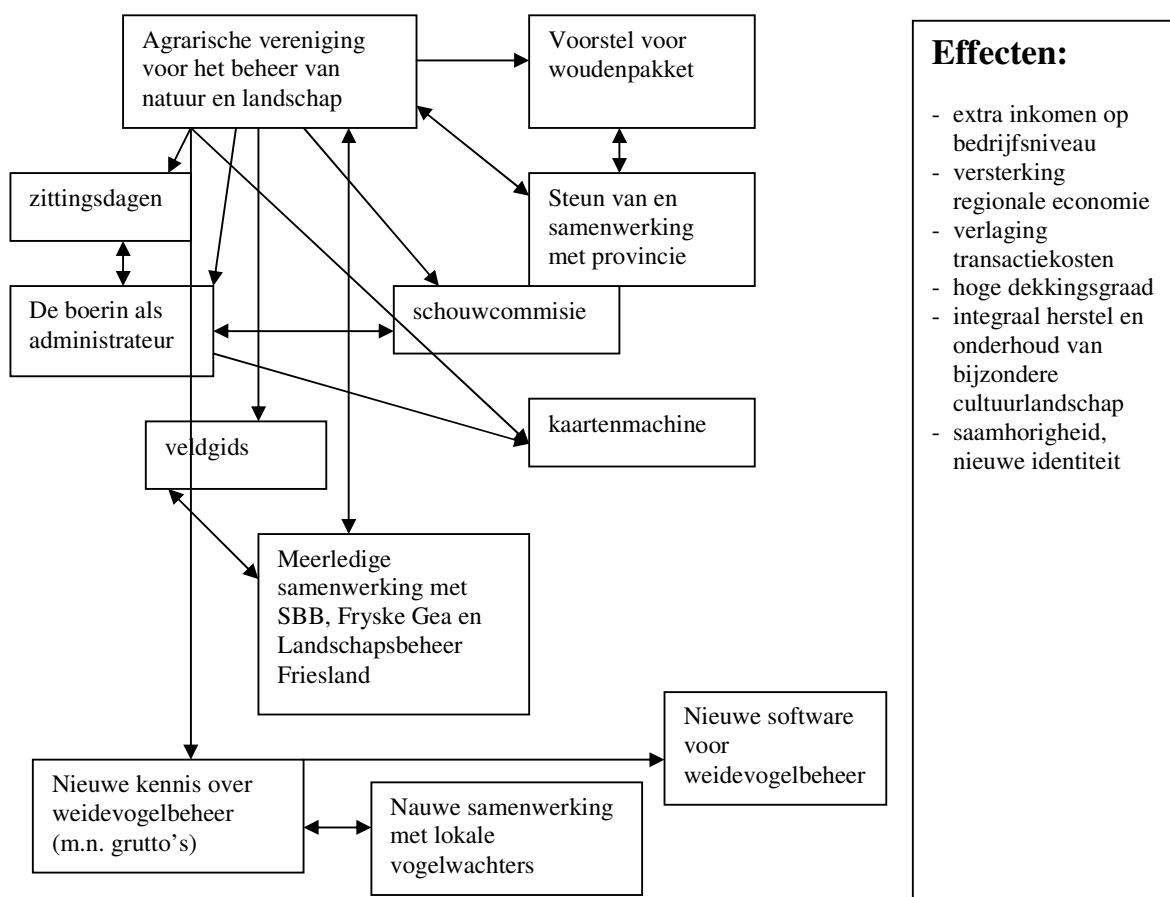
Agrarische vereniging voor het beheer van natuur en landschap

Voorstel voor woudenpakket

zittingsdagen

Steun van en samenwerking met provincie

De boerin als administrateur

schouwcommisie

kaartenmachine

veldgids

Meerledige samenwerking met SBB, Fryske Gea en Landschapsbeheer Friesland

Nieuwe software voor weidevogelbeheer

Nieuwe kennis over weidevogelbeheer (m.n. grutto's)

Nauwe samenwerking met lokale vogelwachters

Effecten:

- extra inkomen op bedrijfsniveau
- versterking regionale economie
- verlaging transactiekosten
- hoge dekkingsgraad
- integraal herstel en onderhoud van bijzondere cultuurlandschap
- saamhorigheid, nieuwe identiteit